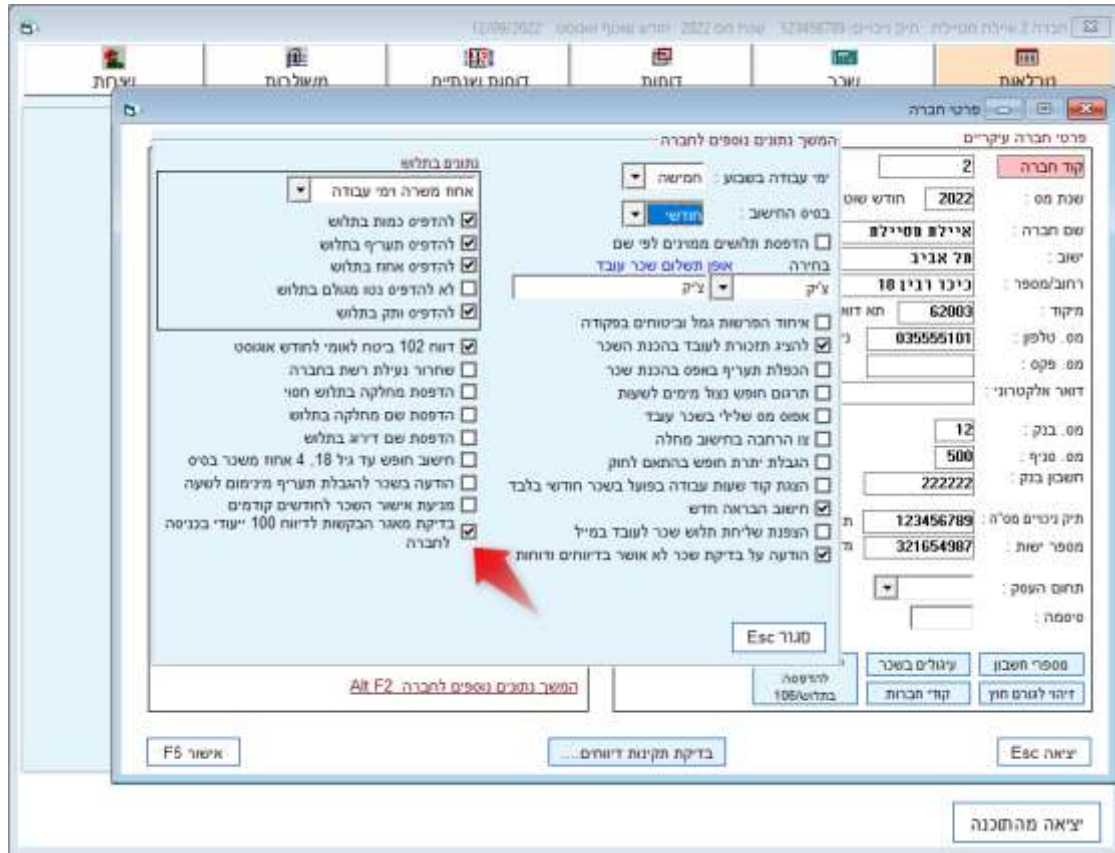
חברה 2 איילת מסילת תיק ניכויים 123456789 שנת מס 2022 חודש שכר אוגוסט 12/09/2022

טבלאות
שכר
דוחות
דוחות שנתיים
משלרות
שיחות

פרטי חברה

פרטי חברה עיקריים
קוד חברה 2
שנת מס 2022 חודש שוט
שם חברה איילת מסילת
ישוב תל אביב
רחוב/מספר כיכר רבין 18
מיקוד 62003 תא דוא
מס. טלפון 035555101
מס. פקס
דואר אלקטרוני
מס. בנק 12
מס. סניף 500
חשבון בנק 222222
תיק ניכויים מס"ה 123456789
מספר ישות 321654987
תחום העסק
סיסמה

מספרי חשבון
עיגולים בשכר
דיווח לגורם חוץ
קודי חברות
להדפסה בתלוש/106
יציאה Esc
בדיקת תקינות דיווחים...
אישור F5

המשך נתונים נוספים לחברה
ימי עבודה בשבוע חמישה
בסיס החישוב חודשי
הדפסת תלושים ממוינים לפי שם
בחירה
אופן תשלום שכר עובד
צ'ק צ'ק
איחוד הפרשות גמל וביטוחים בפקודה
להציג תזכורת לעובד בהכנת השכר
הכפלת תעריף באפס בהכנת שכר
תרגום חופש נצול מימים לשעות
אפס מס שלילי בשכר עובד
צו הרחבה בחישוב מחלה
הגבלת יתרת חופש בהתאם לחוק
הצגת קוד שעות עבודה בפועל בשכר חודשי בלבד
חישוב הבראה חדש
הצפנת שליחת תלוש שכר לעובד במייל
הודעה על בדיקת שכר לא אושר בדיווחים ודוחות
Esc סגור

נתונים בתלוש
אחוז משרה דמי עבודה
להדפיס כמות בתלוש
להדפיס תעריף בתלוש
להדפיס אחוז בתלוש
לא להדפיס נטו מגולם בתלוש
להדפיס ותק בתלוש
דוח 102 ביטוח לאומי לחודש אוגוסט
שחרור נעילת רשת בחברה
הדפסת מחלקה בתלוש חסוי
הדפסת שם מחלקה בתלוש
הדפסת שם דירוג בתלוש
חישוב חופש עד גיל 18, 4 אחוז משכר בסיס
הודעה בשכר להגבלת תעריף מינימום לשעה
מניעת אישור השכר לחודשים קודמים
בדיקת מאגר הבקשות לדיווח 100 ייעודי בכניסה לחברה
המשך נתונים נוספים לחברה Alt F2

יציאה מהתוכנה